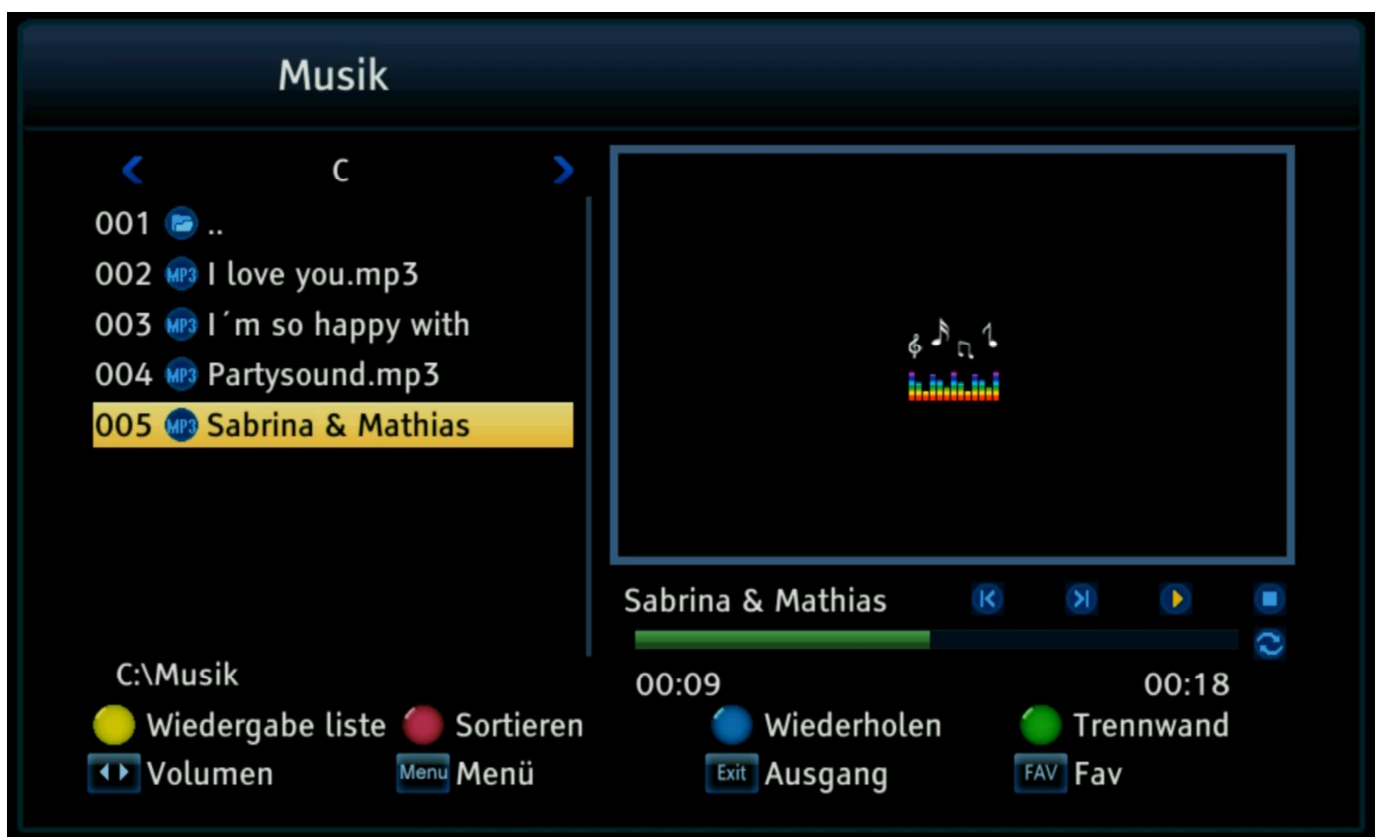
Musik

C

001 ..
002 MP3 I love you.mp3
003 MP3 I´m so happy with
004 MP3 Partysound.mp3
005 MP3 Sabrina & Mathias

Sabrina & Mathias

C:\Musik

00:09

00:18

Wiedergabe liste Sortieren Wiederholen Trennwand
Volumen Menu Menü Exit Ausgang FAV Fav